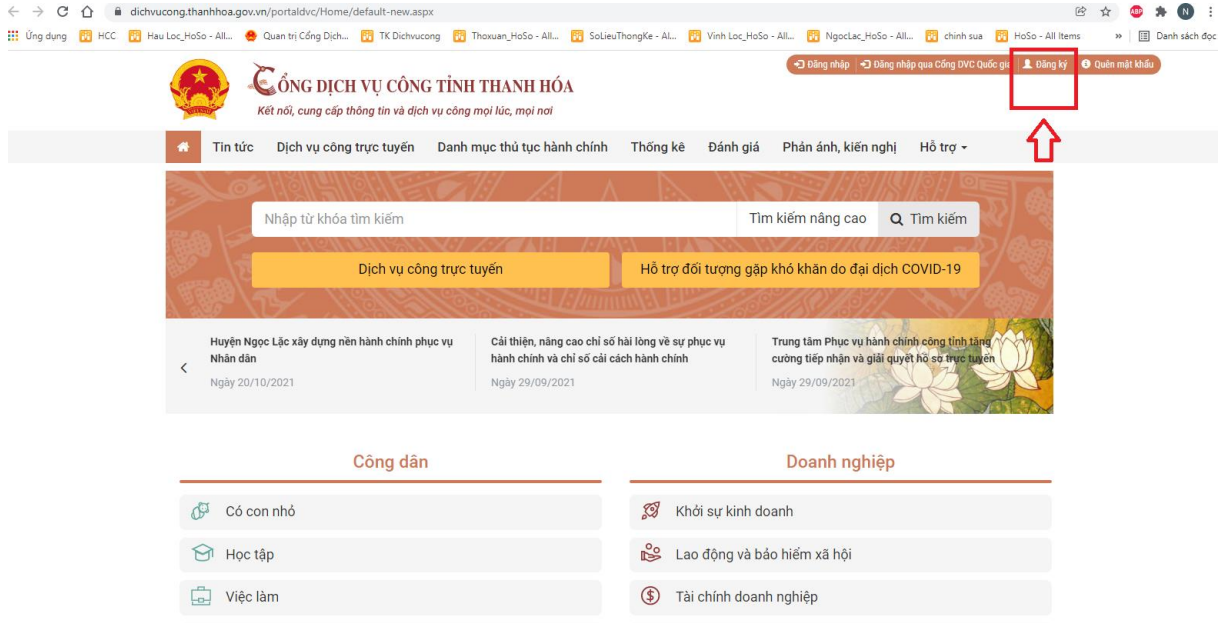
dichvucong.thanhhoa.gov.vn/portaldvc/Home/default-new.aspx

Ứng dụng HCC Hau Loc_HoSo - All... Quan trị Cổng Dịch... TK Dichvucong Thoxuan_HoSo - All... SoLieuThongKe - Al... Vinh Loc_HoSo - All... NgocLac_HoSo - All... chinh sua HoSo - All Items » Danh sách đọc

CỔNG DỊCH VỤ CÔNG TỈNH THANH HÓA
Kết nối, cung cấp thông tin và dịch vụ công mọi lúc, mọi nơi

Đăng nhập | Đăng nhập qua Cổng DVC Quốc gia | Đăng ký | Quên mật khẩu

Tin tức | Dịch vụ công trực tuyến | Danh mục thủ tục hành chính | Thống kê | Đánh giá | Phản ánh, kiến nghị | Hỗ trợ

Nhập từ khóa tìm kiếm | Tìm kiếm nâng cao | Tìm kiếm

Dịch vụ công trực tuyến | Hỗ trợ đối tượng gặp khó khăn do đại dịch COVID-19

Huyện Ngọc Lặc xây dựng nền hành chính phục vụ Nhân dân
Ngày 20/10/2021

Cải thiện, nâng cao chỉ số hài lòng về sự phục vụ hành chính và chỉ số cải cách hành chính
Ngày 29/09/2021

Trung tâm Phục vụ hành chính công tỉnh tăng cường tiếp nhận và giải quyết hồ sơ trực tuyến
Ngày 29/09/2021

Công dân
Có con nhỏ
Học tập
Việc làm

Doanh nghiệp
Khởi sự kinh doanh
Lao động và bảo hiểm xã hội
Tài chính doanh nghiệp